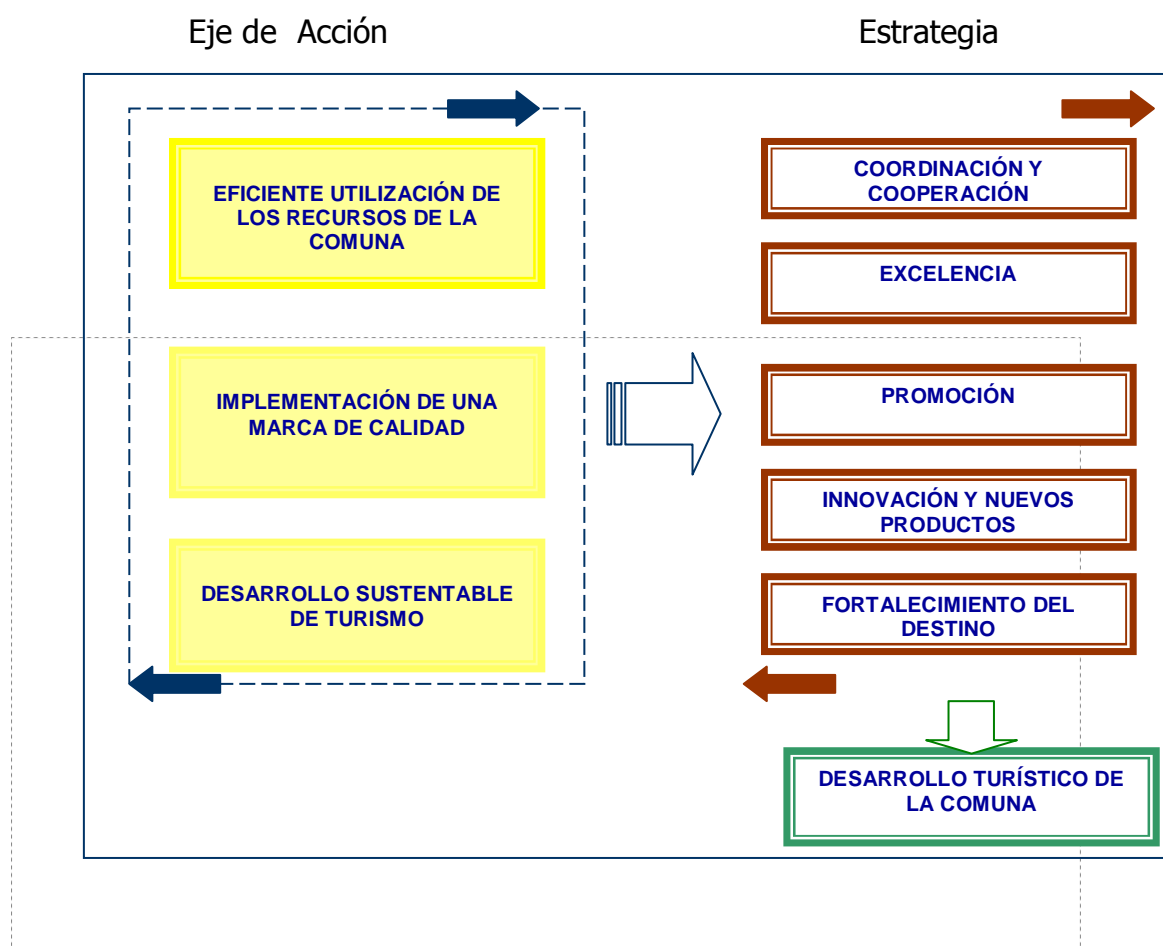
Eje de Acción

Estrategia

EFICIENTE UTILIZACIÓN DE LOS RECURSOS DE LA COMUNA

IMPLEMENTACIÓN DE UNA MARCA DE CALIDAD

DESARROLLO SUSTENTABLE DE TURISMO

COORDINACIÓN Y COOPERACIÓN

EXCELENCIA

PROMOCIÓN

INNOVACIÓN Y NUEVOS PRODUCTOS

FORTALECIMIENTO DEL DESTINO

DESARROLLO TURÍSTICO DE LA COMUNA